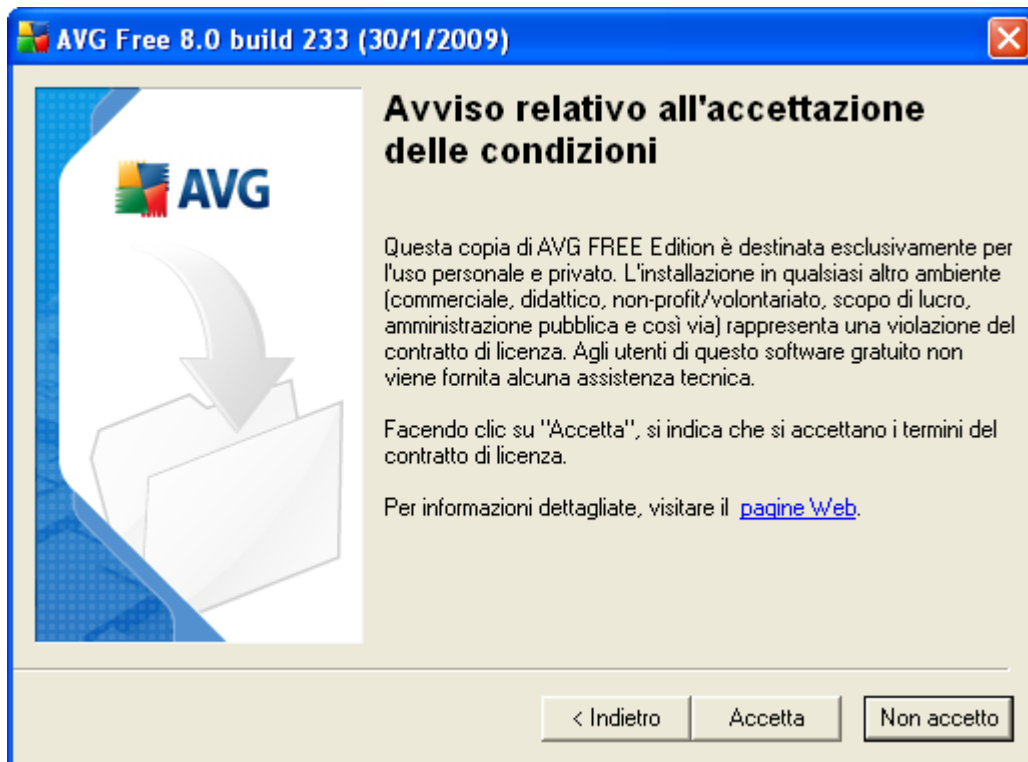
AVG Free 8.0 build 233 (30/1/2009)

AVG

Avviso relativo all'accettazione delle condizioni

Questa copia di AVG FREE Edition è destinata esclusivamente per l'uso personale e privato. L'installazione in qualsiasi altro ambiente (commerciale, didattico, non-profit/volontariato, scopo di lucro, amministrazione pubblica e così via) rappresenta una violazione del contratto di licenza. Agli utenti di questo software gratuito non viene fornita alcuna assistenza tecnica.

Facendo clic su "Accetta", si indica che si accettano i termini del contratto di licenza.

Per informazioni dettagliate, visitare il pagine Web.

< Indietro | Accetta | Non accetto